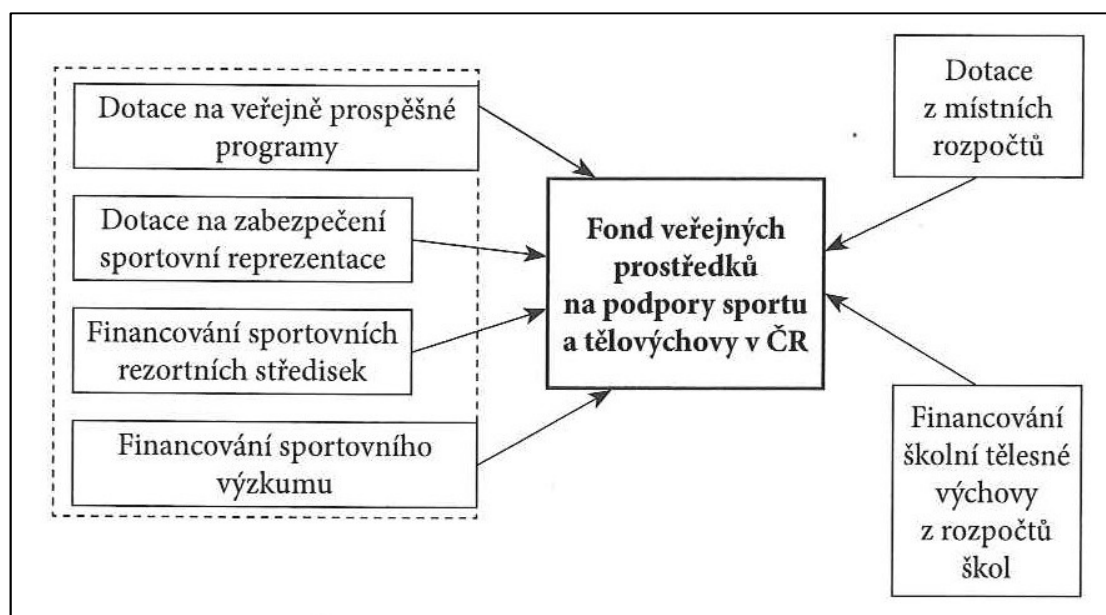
Dotace na veřejně prospěšné programy

Dotace na zabezpečení sportovní reprezentace

Financování sportovních rezortních středisek

Financování sportovního výzkumu

Fond veřejných prostředků na podpory sportu a tělovýchovy v ČR

Dotace z místních rozpočtů

Financování školní tělesné výchovy z rozpočtů škol